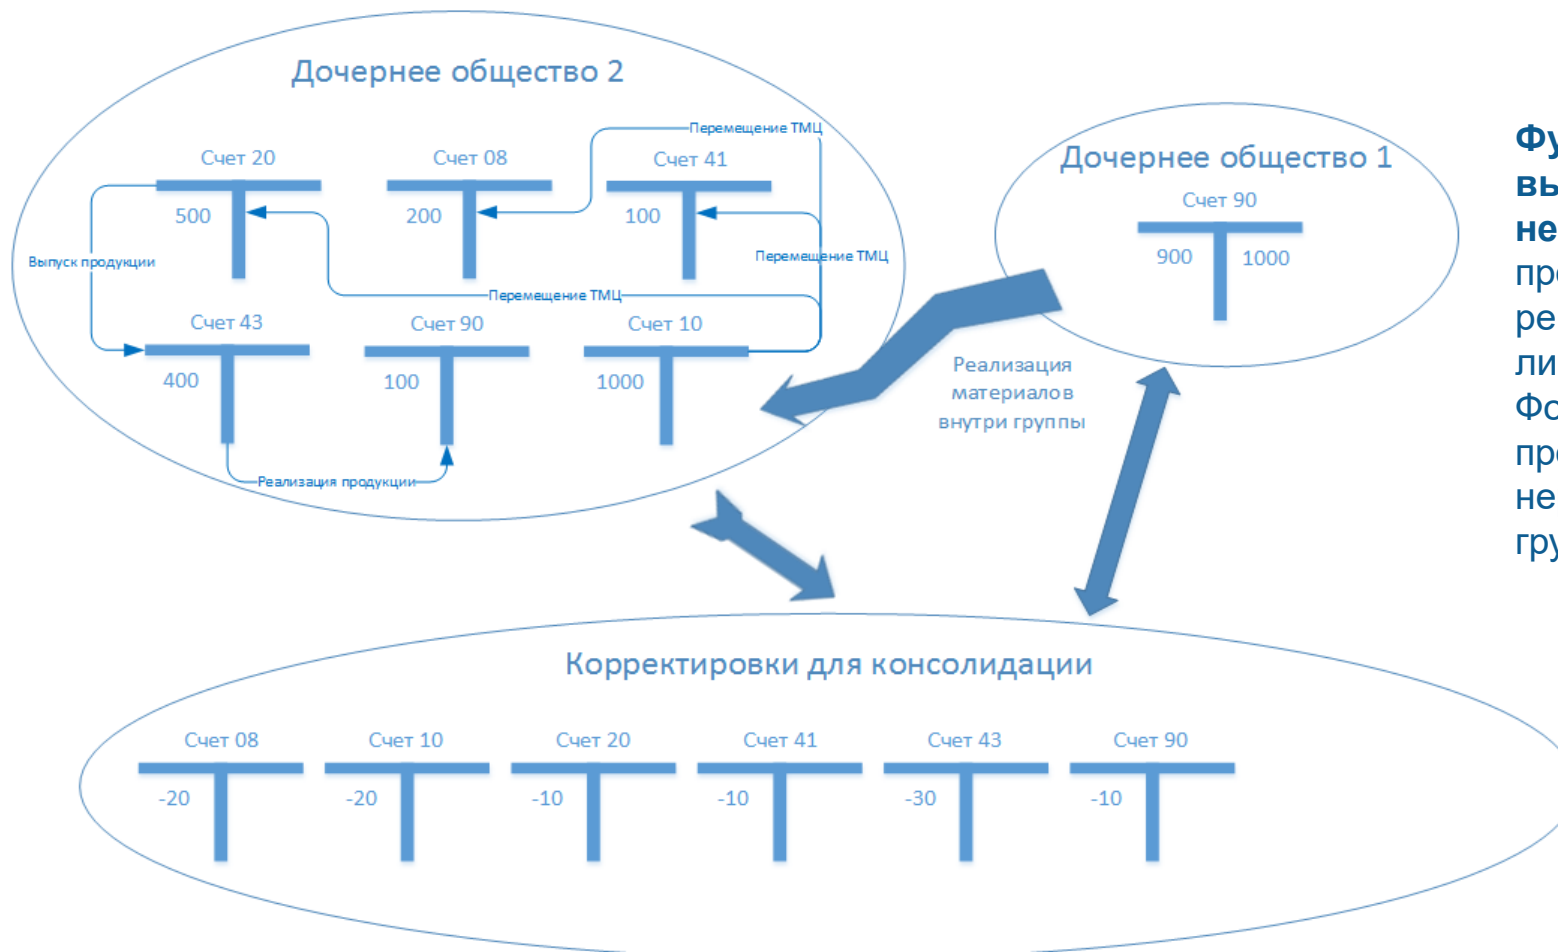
Дочернее общество 2

Перемещение ТМЦ

Счет 20
500

Счет 08
200

Счет 41
100

Выпуск продукции

Перемещение ТМЦ

Перемещение ТМЦ

Счет 43
400

Счет 90
100

Счет 10
1000

Реализация продукции

Дочернее общество 1

Счет 90
900 1000

Реализация материалов внутри группы

Корректировки для консолидации

Счет 08
-20

Счет 10
-20

Счет 20
-10

Счет 41
-10

Счет 43
-30

Счет 90
-10

Фу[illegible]
вы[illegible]
не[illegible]
пр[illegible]
ре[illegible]
ли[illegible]
Фо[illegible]
пр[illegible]
не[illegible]
гру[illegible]